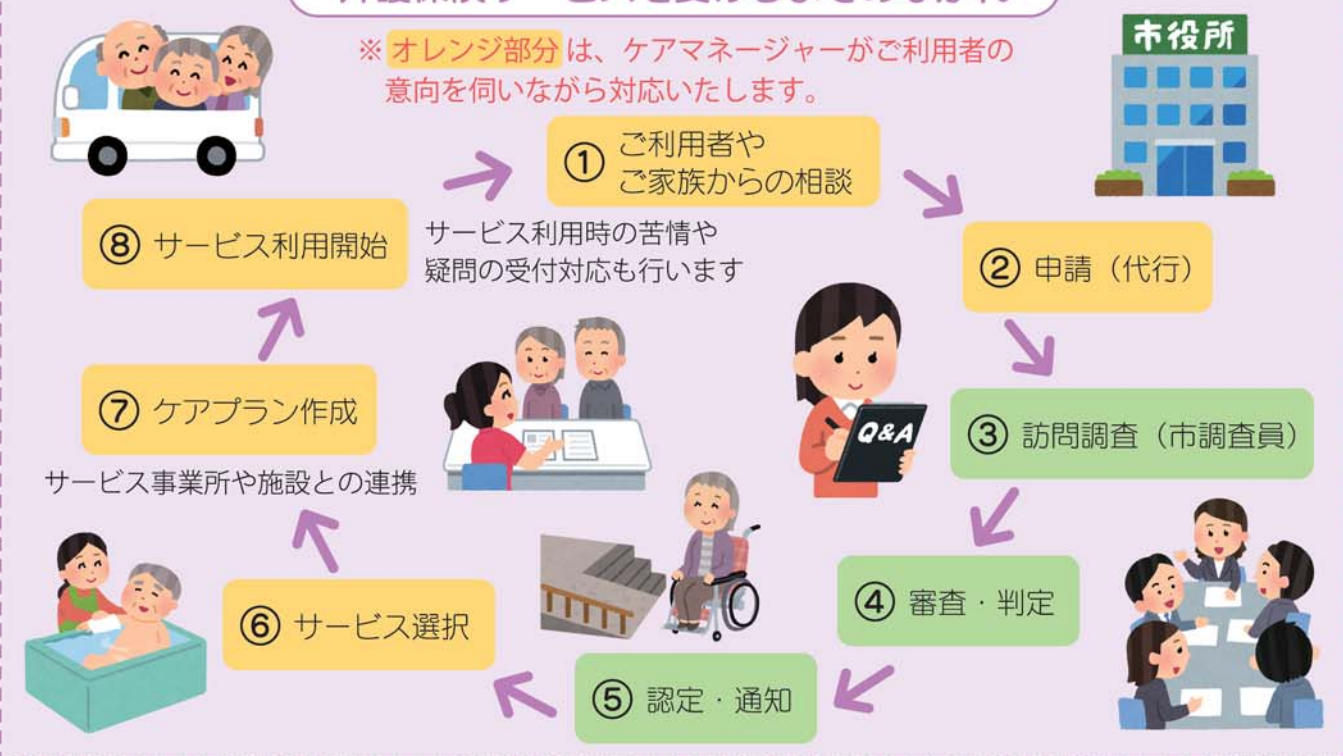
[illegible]

※ オレンジ部分は、ケアマネージャーがご利用者の意向を伺いながら対応いたします。

市役所

① ご利用者やご家族からの相談

② 申請（代行）

③ 訪問調査（市調査員）

Q&A

④ 審査・判定

⑤ 認定・通知

⑥ サービス選択

サービス事業所や施設との連携

⑦ ケアプラン作成

⑧ サービス利用開始

サービス利用時の苦情や疑問の受付対応も行います